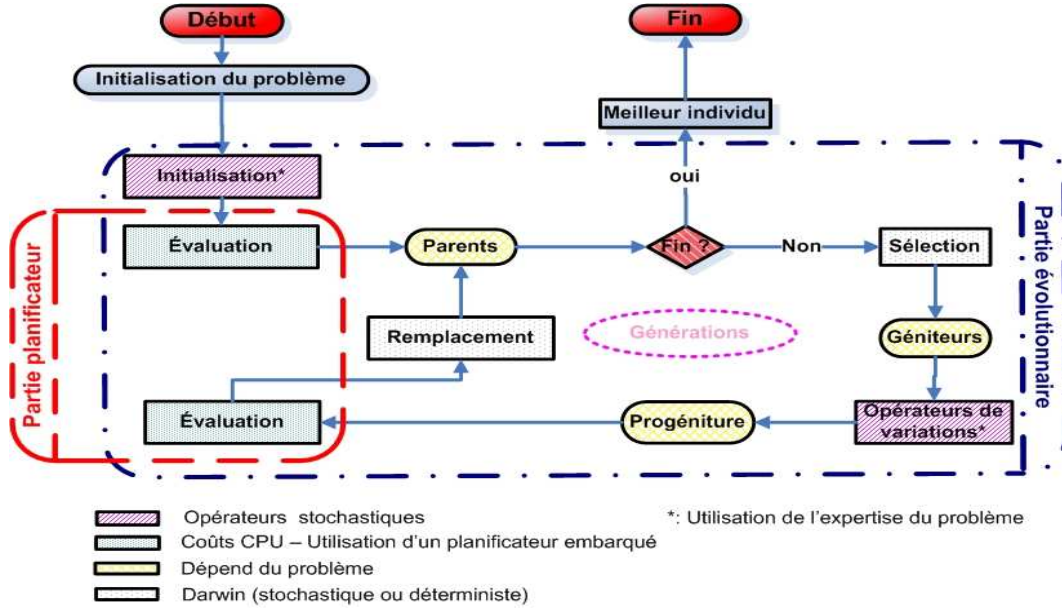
Début

Initialisation du problème

Fin

Meilleur individu

Initialisation*

oui

Partie planificateur

Évaluation

Parents

Fin ?

Non

Sélection

Partie évolutionnaire

Remplacement

Générations

Géniteurs

Évaluation

Progéniture

Opérateurs de variations*

Opérateurs stochastiques

Coûts CPU – Utilisation d'un planificateur embarqué

Dépend du problème

Darwin (stochastique ou déterministe)

*: Utilisation de l'expertise du problème